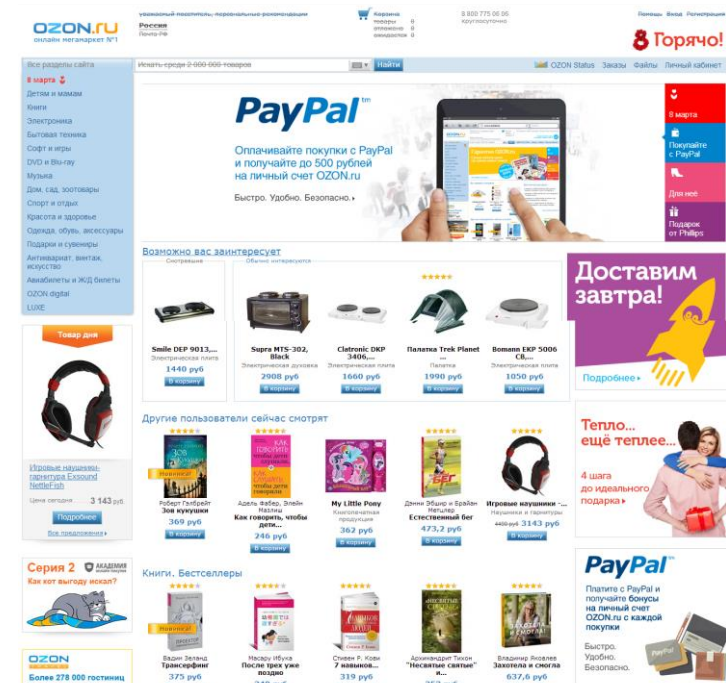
OZON.ru
онлайн мегамаркет №1

уважаемый посетитель, персональные рекомендации
Россия
Почта РФ

Корзина
товаров 0
отложено 0
ожидаются 0

8 800 775 06 06
круглосуточно

Помощь Вход Регистрация

8 Горячо!

Все разделы сайта
8 марта
Детям и мамам
Книги
Электроника
Бытовая техника
Софт и игры
DVD и Blu-ray
Музыка
Дом, сад, зоотовары
Спорт и отдых
Красота и здоровье
Одежда, обувь, аксессуары
Подарки и сувениры
Антиквариат, винтаж, искусство
Авиабилеты и ЖД билеты
OZON digital
LUXE

Искать среди 2 000 000 товаров
Найти

OZON Status Заказы Файлы Личный кабинет

PayPal
Оплачивайте покупки с PayPal и получайте до 500 рублей на личный счет OZON.ru
Быстро. Удобно. Безопасно.

8 марта
Покупайте с PayPal
Для неё
Подарок от Philips

Возможно вас заинтересует
Смотрели
Обычно интересуются

Smile DEP 9013,...
Электрическая плита
1440 руб
В корзину

Supra MTS-302, Black
Электрическая духовка
2908 руб
В корзину

Clatronic DKP 3406,...
Электрическая плита
1660 руб
В корзину

Палатка Trek Planet ...
Палатки
1990 руб
В корзину

Bomann EKP 5006 CB,...
Электрическая плита
1050 руб
В корзину

Доставим завтра!
Подробнее

Товар дня
Игровые наушники-гарнитура Exsound NettleFish
Цена сегодня 3 143 руб.
Подробнее
Все товары дня

Другие пользователи сейчас смотрят

Новинка!
Роберт Гэлбрейт
Зов кукушки
369 руб
В корзину

Адель Фабер, Элейн Мазлиш
Как говорить, чтобы дети...
246 руб
В корзину

My Little Pony
Книгопечатная продукция
362 руб
В корзину

Денни Эбшир и Брайан Метцлер
Естественный бег
473,2 руб
В корзину

Игровые наушники -...
Наушники и гарнитуры
4490 руб 3143 руб
В корзину

Тепло... ещё теплее...
4 шага до идеального подарка

Серия 2
Академия
Как кот выгоду искал?

Книги. Бестселлеры

Новинка!
Вадим Зеланд
Трансерфинг
375 руб

Масару Ибука
После трех уже поздно

Стивен Р. Кови
7 навыков...
319 руб

Архимандрит Тихон
"Несвятые святые"...

Владимир Яковлев
Захотела и смогла
637,6 руб

PayPal
Платите с PayPal и получайте бонусы на личный счет OZON.ru с каждой покупки
Быстро. Удобно. Безопасно.

OZON
Более 278 000 гостиниц